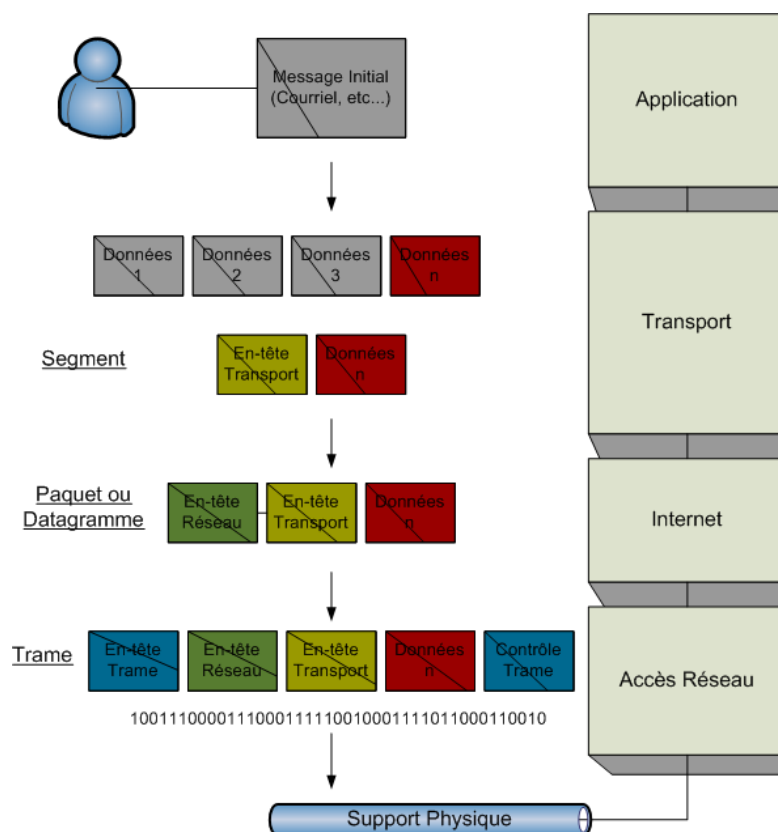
Message Initial (Courriel, etc...)

Application

Données 1

Données 2

Données 3

Données n

Segment

En-tête Transport

Données n

Transport

Paquet ou Datagramme

En-tête Réseau

En-tête Transport

Données n

Internet

Trame

En-tête Trame

En-tête Réseau

En-tête Transport

Données n

Contrôle Trame

Accès Réseau

1001110000111000111110010001111011000110010

Support Physique